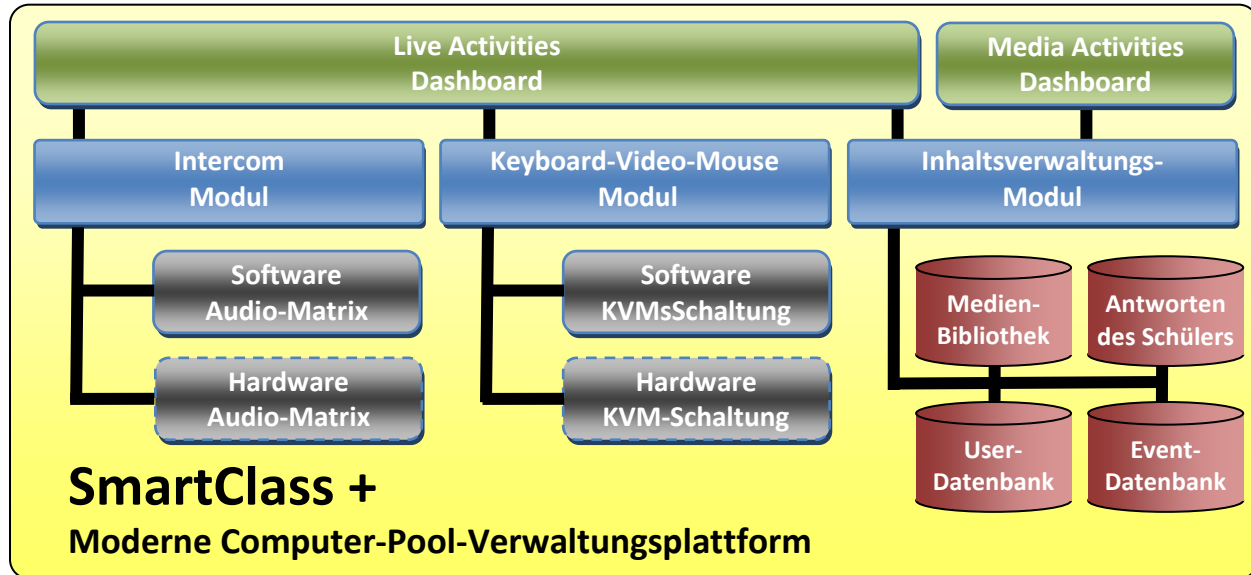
Live Activities Dashboard

Media Activities Dashboard

Intercom Modul

Keyboard-Video-Mouse Modul

Inhaltsverwaltungs-Modul

Software Audio-Matrix

Hardware Audio-Matrix

Software KVMsSchaltung

Hardware KVM-Schaltung

Medien-Bibliothek

Antworten des Schülers

User-Datenbank

Event-Datenbank

SmartClass +

Moderne Computer-Pool-Verwaltungsplattform